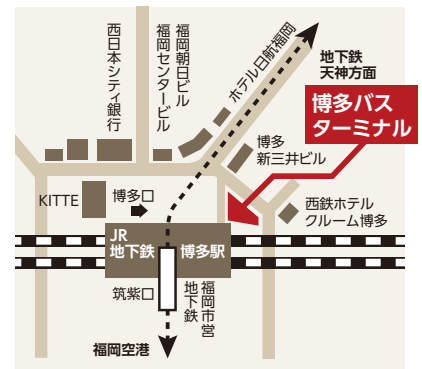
西日本シティ銀行

福岡朝日ビル

福岡センタービル

ホテル日航福岡

地下鉄
天神方面

博多バス
ターミナル

博多
新三井ビル

KITTE

博多口

西鉄ホテル
クルーム博多

JR
地下鉄

博多駅

筑紫口

福岡市営
地下鉄

福岡空港